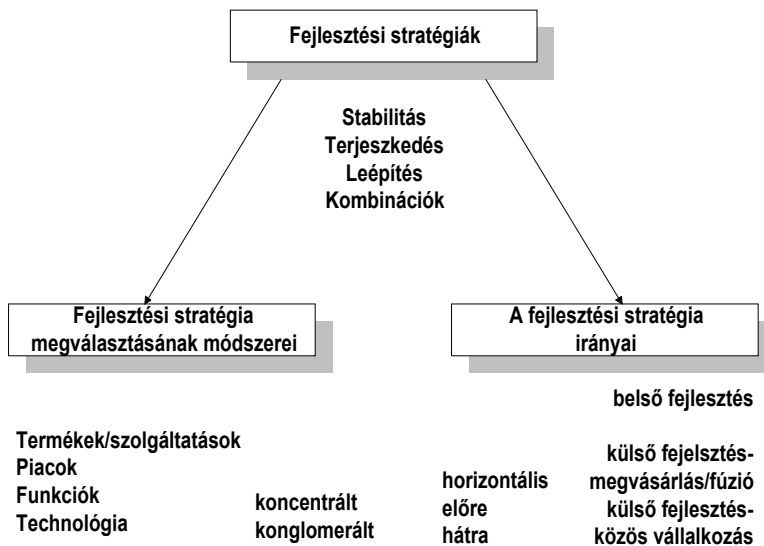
Fejlesztési stratégiák

Stabilitás
Terjeszkedés
Leépítés
Kombinációk

Fejlesztési stratégia megválasztásának módszerei

A fejlesztési stratégia irányai

belső fejlesztés

Termékek/szolgáltatások
Piacok
Funkciók
Technológia

koncentrált
konglomerált

horizontális
előre
hátra

külső fejelsztés-megvásárlás/fúzió
külső fejlesztés-közös vállalkozás